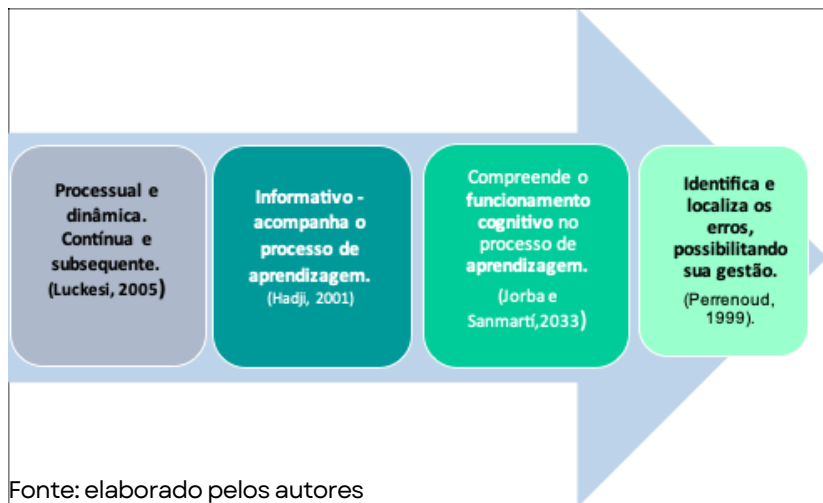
Processual e dinâmica. Contínua e subsequente. (Luckesi, 2005)

Informativo - acompanha o processo de aprendizagem. (Hadji, 2001)

Compreende o funcionamento cognitivo no processo de aprendizagem. (Jorba e Sanmartí,2033)

Identifica e localiza os erros, possibilitando sua gestão. (Perrenoud, 1999).

Fonte: elaborado pelos autores